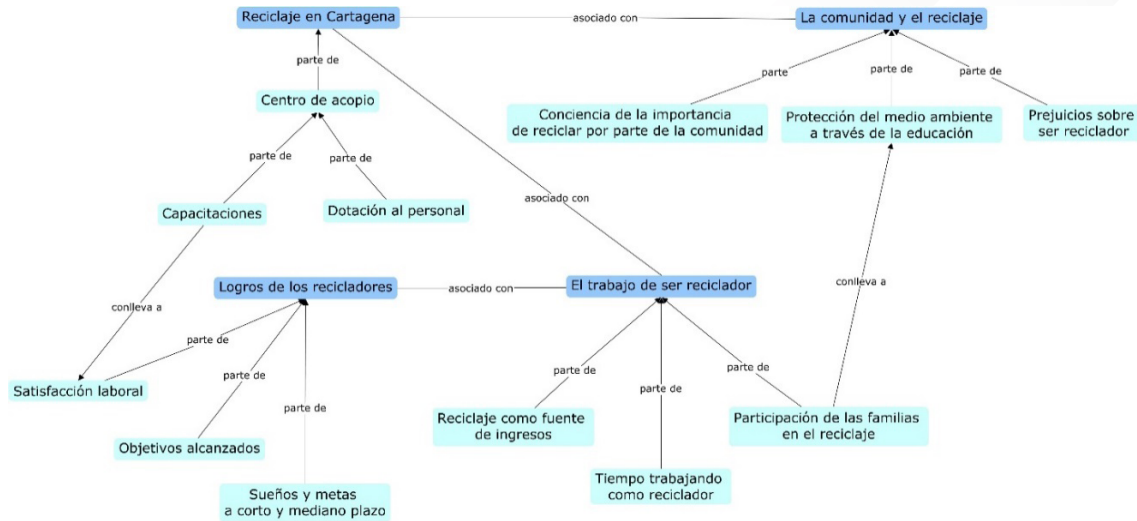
Reciclaje en Cartagena

asociado con

La comunidad y el reciclaje

parte de

parte

parte de

parte de

Centro de acopio

Conciencia de la importancia de reciclar por parte de la comunidad

Protección del medio ambiente a través de la educación

Prejuicios sobre ser reciclador

parte de

parte de

Capacitaciones

Dotación al personal

asociado con

conlleva a

Logros de los recicladores

asociado con

El trabajo de ser reciclador

conlleva a

parte de

parte de

parte de

parte de

parte de

parte de

Satisfacción laboral

Objetivos alcanzados

Reciclaje como fuente de ingresos

Participación de las familias en el reciclaje

Tiempo trabajando como reciclador

Sueños y metas a corto y mediano plazo